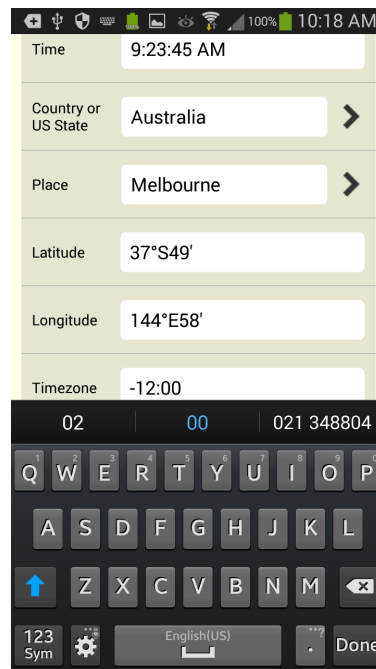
100% 10:18 AM

Time 9:23:45 AM

Country or US State Australia

Place Melbourne

Latitude 37°S49'

Longitude 144°E58'

Timezone -12:00

02 00 021 348804

1 Q 2 W 3 E 4 R 5 T 6 Y 7 U 8 I 9 O 0 P

A S D F G H J K L

Z X C V B N M

123 Sym English(US) . Done